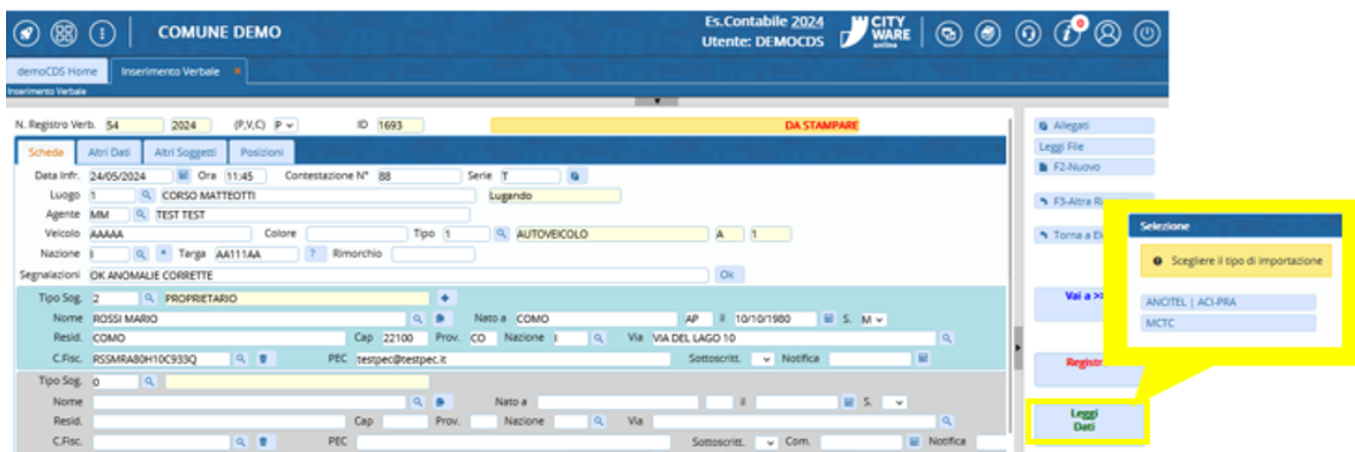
COMUNE DEMO

Es.Contabile 2024
Utente: DEMOCDS

CITY WARE online

demoCDS Home | Inserimento Verbale

Inserimento Verbale

N. Registro Verb. 54 2024 (P,V,C) P ID 1693 DA STAMPARE

Scheda | Altri Dati | Altri Soggetti | Posizioni

Data Infr. 24/05/2024 Ora 11:45 Contestazione N° 88 Serie T

Luogo 1 CORSO MATTEOTTI Lugando

Agente MM TEST TEST

Veicolo AAAAA Colore Tipo 1 AUTOVEICOLO A 1

Nazione I * Targa AA111AA ? Rimorchio

Segnalazioni OK ANOMALIE CORRETTE Ok

Tipo Sog. 2 PROPRIETARIO

Nome ROSSI MARIO Nato a COMO AP il 10/10/1980 S. M

Resid. COMO Cap 22100 Prov. CO Nazione I Via VIA DEL LAGO 10

C.Fisc. RSSMRA80H10C933Q PEC testpec@testpec.it Sottoscritt. Notifica

Tipo Sog. 0

Nome Nato a il S.

Resid. Cap Prov. Nazione Via

C.Fisc. PEC Sottoscritt. Com. Notifica

Allegati
Leggi File
F2-Nuovo
F3-Altra Ri
Torna a El
Vai a >>
Registr
Leggi Dati

Selezione

Scegliere il tipo di importazione

ANCITEL | ACI-PRA

MCTC